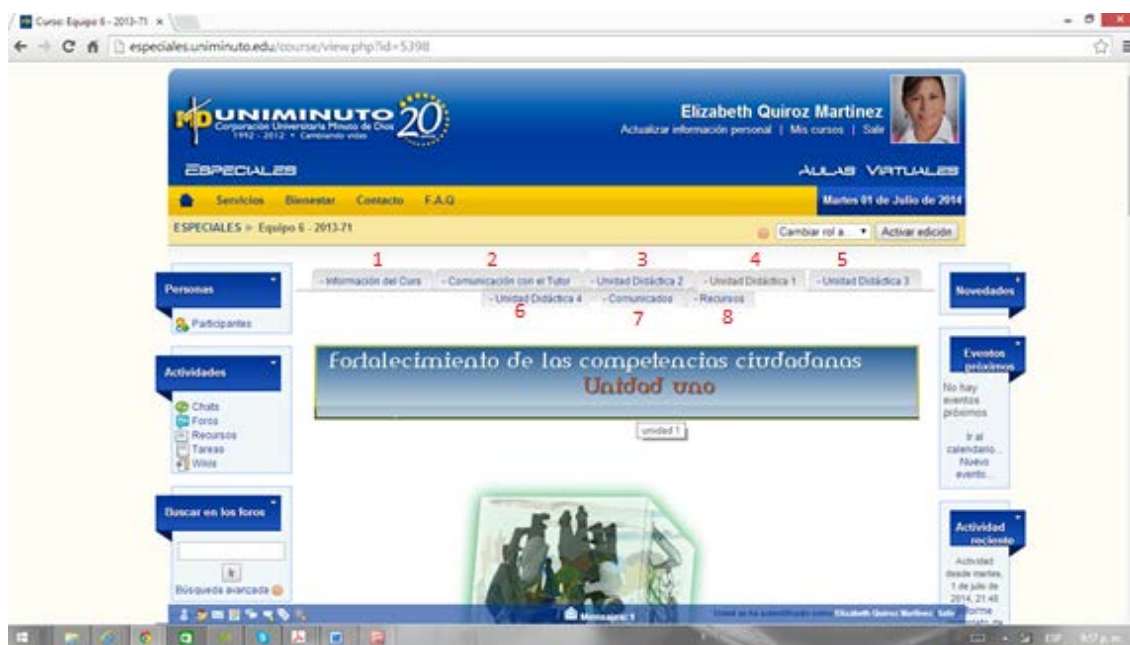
Curso: Equipo 6 - 2013-71 ×

especiales.uniminuto.edu/course/view.php?id=5398

UNIMINUTO 20
Corporación Universitaria Minuto de Dios
1992 - 2012 • Cambiando vidas

Elizabeth Quiroz Martinez
Actualizar información personal | Mis cursos | Salir

ESPECIALES
AULAS VIRTUALES

Servicios Bienestar Contacto F.A.Q
Martes 01 de Julio de 2014

ESPECIALES » Equipo 6 - 2013-71
Cambiar rol a... Activar edición

1 2 3 4 5
- Información del Curs - Comunicación con el Tutor - Unidad Didáctica 2 - Unidad Didáctica 1 - Unidad Didáctica 3
- Unidad Didáctica 4 - Comunicados - Recursos
6 7 8

Personas
Participantes

Actividades
Chats
Foros
Recursos
Tareas
Wikis

Buscar en los foros
Ir
Búsqueda avanzada

Fortalecimiento de las competencias ciudadanas
Unidad uno

unidad 1

Novedades

Eventos próximos
No hay eventos próximos
Ir al calendario...
Nuevo evento...

Actividad reciente
Actividad desde martes, 1 de julio de 2014, 21:48
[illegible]

Mensajes: 1

Usted se ha autentificado como Elizabeth Quiroz Martinez (Salir)

ESP 9:57 p.m.